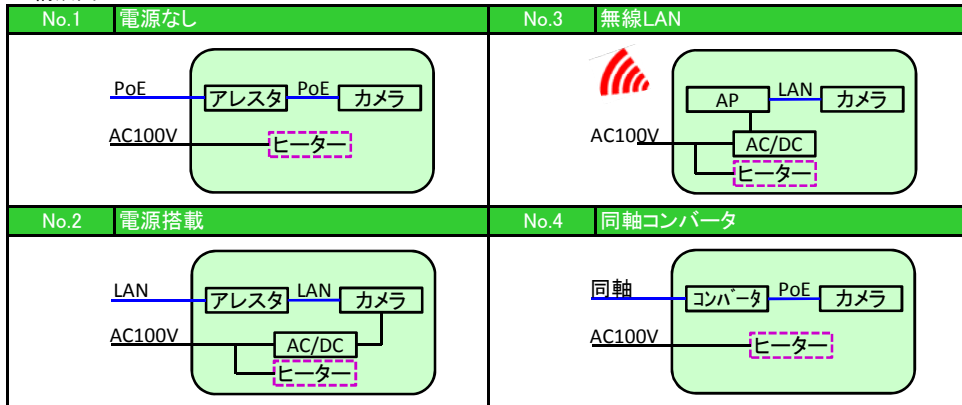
No.1 電源なし

PoE
アレスタ
PoE
カメラ
AC100V
ヒーター

No.3 無線LAN

AP
LAN
カメラ
AC100V
AC/DC
ヒーター

No.2 電源搭載

LAN
アレスタ
LAN
カメラ
AC100V
AC/DC
ヒーター

No.4 同軸コンバータ

同軸
コンバータ
PoE
カメラ
AC100V
ヒーター